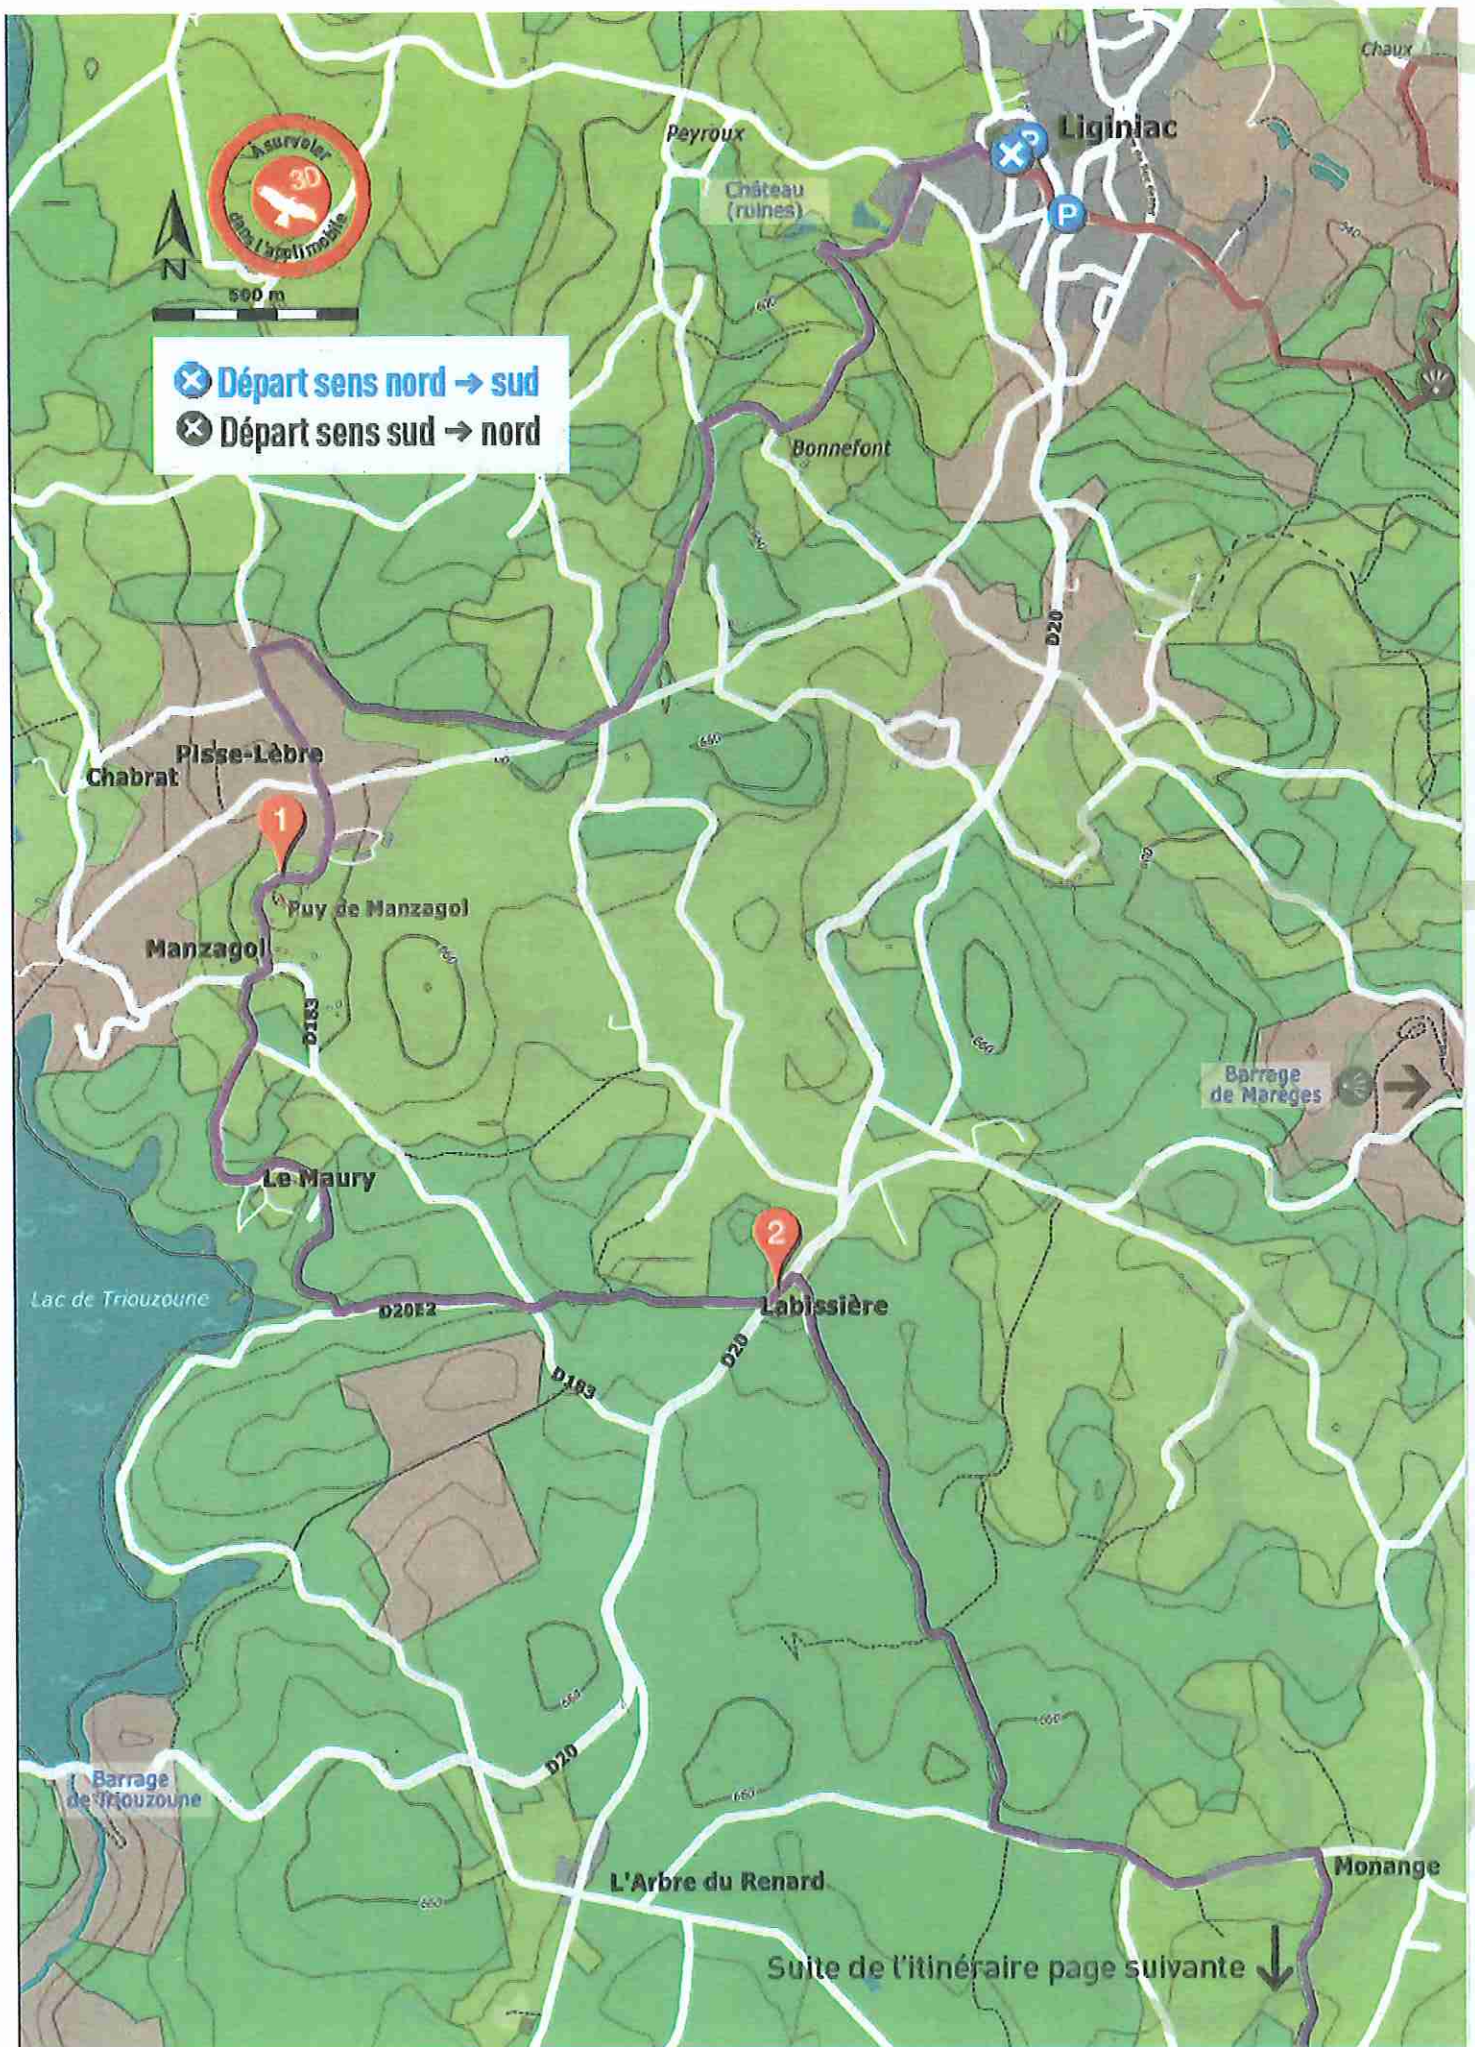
À survoler 3D dans l'appli mobile

N

500 m

Départ sens nord → sud
Départ sens sud → nord

Chaux

Peyroux

Liginiac

P

P

Château (ruines)

Bonnefont

D20

Pisse-Lèbre

Chabrat

1

Puy de Manzagol

Manzagol

D183

Barrage de Marèges

Le Maury

2

Lac de Triouzoune

D20E2

Labissière

D183

D20

D20

Barrage de Triouzoune

L'Arbre du Renard

Monange

Suite de l'itinéraire page suivante